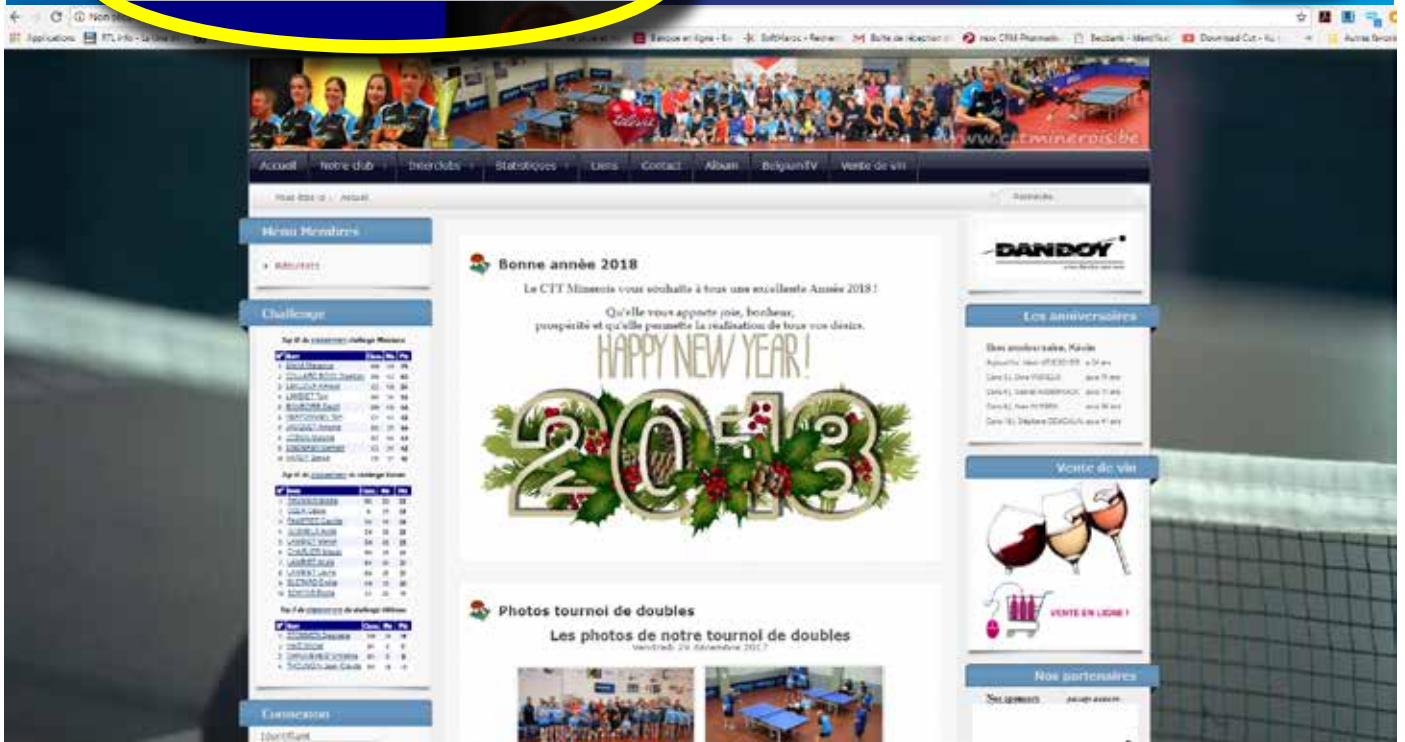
Non sé

Applications RTL info - La une Banque en ligne - En SoftMaroc - Recherc Boîte de réception Inbox CRM Pharmacie Beobank - Identifica Download Cut - Ku Autres favoris

www.cttminerois.be

Accueil Notre club Interclubs Statistiques Liens Contact Album BelgiumTV Vente de vin

Vous êtes ici : Accueil

Partenaire

Menu Membres

Challenge

Bonne année 2018

Le CTT Minerois vous souhaite à tous une excellente Année 2018 !

Qu'elle vous apporte joie, bonheur, prospérité et qu'elle permette la réalisation de tous vos désirs.

HAPPY NEW YEAR!

2018

DANDOY

Les anniversaires

Bon anniversaire, Kévin

Vente de vin

VENTE EN LIGNE !

Photos tournoi de doubles

Les photos de notre tournoi de doubles

Vendredi 29 décembre 2017

Nos partenaires

Nos sponsors

Connexion

Identifiant